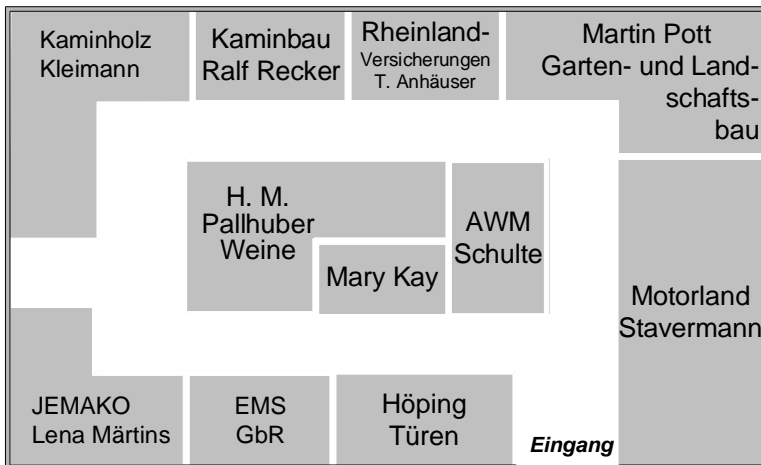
Kaminholz Kleimann

Kaminbau Ralf Recker

Rheinland-Versicherungen T. Anhäuser

Martin Pott Garten- und Landschaftsbau

H. M. Pallhuber Weine

Mary Kay

AWM Schulte

Motorland Stavermann

JEMAKO Lena Märtins

EMS GbR

Höping Türen

Eingang